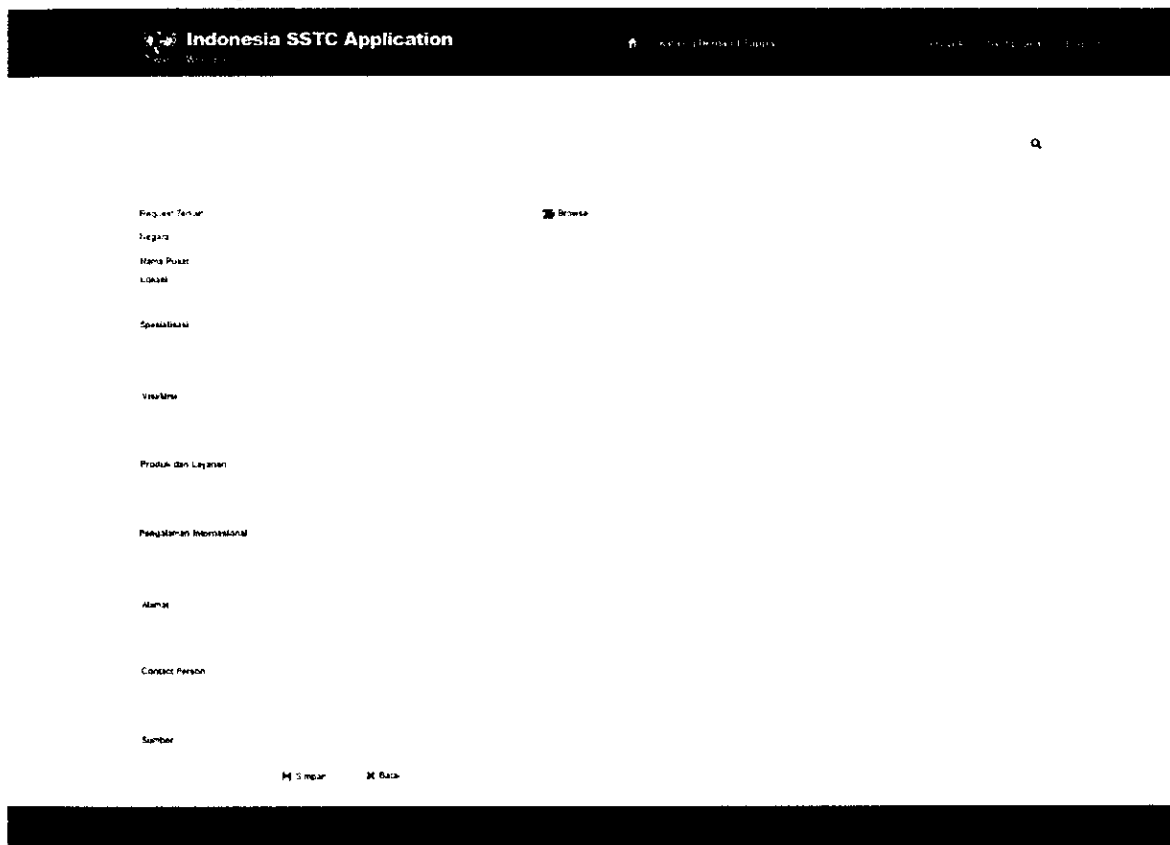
Indonesia SSTC Application
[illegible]

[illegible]

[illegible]

Request Terkait

Browse

Negara

Nama Pusat

Lokasi

Spesialisasi

Visi Misi

Produk dan Layanan

Pengalaman Internasional

Alamat

Contact Person

Sumber

Simpan

Batal